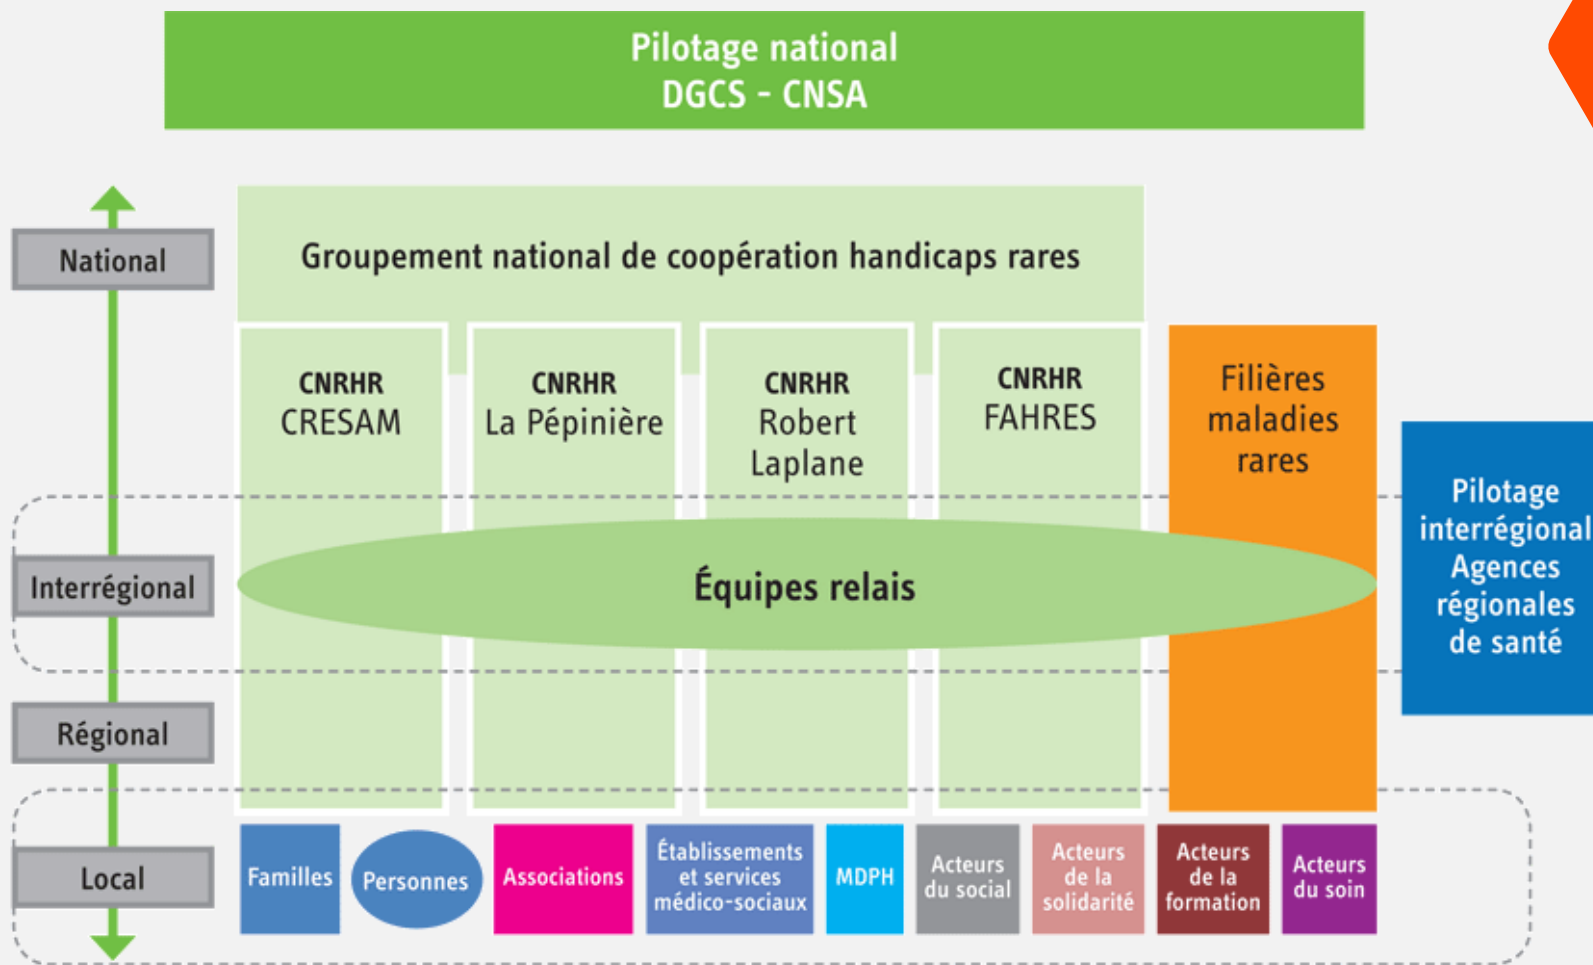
Pilotage national
DGCS - CNSA

National

Interrégional

Régional

Local

Groupement national de coopération handicaps rares

CNRHR
CRESAM

CNRHR
La Pépinière

CNRHR
Robert Laplane

CNRHR
FAHRES

Filières maladies rares

Pilotage interrégional Agences régionales de santé

Équipes relais

Familles

Personnes

Associations

Établissements et services médico-sociaux

MDPH

Acteurs du social

Acteurs de la solidarité

Acteurs de la formation

Acteurs du soin